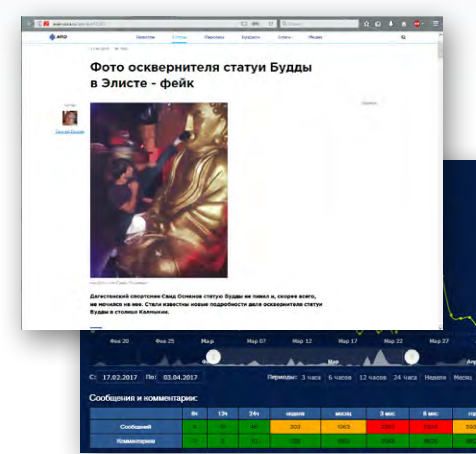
Фото осквернителя статуи Будды в Элисте - фейк

Дагестанский спортсмен Саид Османов статую Будды не пинал и, скорее всего, не мочился на нее. Стали известны новые подробности дела осквернителя статуи Будды в столице Калмыкии.

Фев 20
Фев 25
Мар
Мар 07
Мар 12
Мар 17
Мар 22
Мар 27

С: 17.02.2017 По: 03.04.2017

Периоды: 3 часа 6 часов 12 часов 24 часа Неделя Месяц

Сообщения и комментарии:

| | 6ч | 12ч | 24ч | неделя | месяц | 3 мес | 6 мес |
|---|---|---|---|---|---|---|---|
| Сообщений | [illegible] | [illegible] | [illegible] | 302 | 1003 | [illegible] | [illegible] |
| Комментарии | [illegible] | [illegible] | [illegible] | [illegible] | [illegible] | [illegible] | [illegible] |